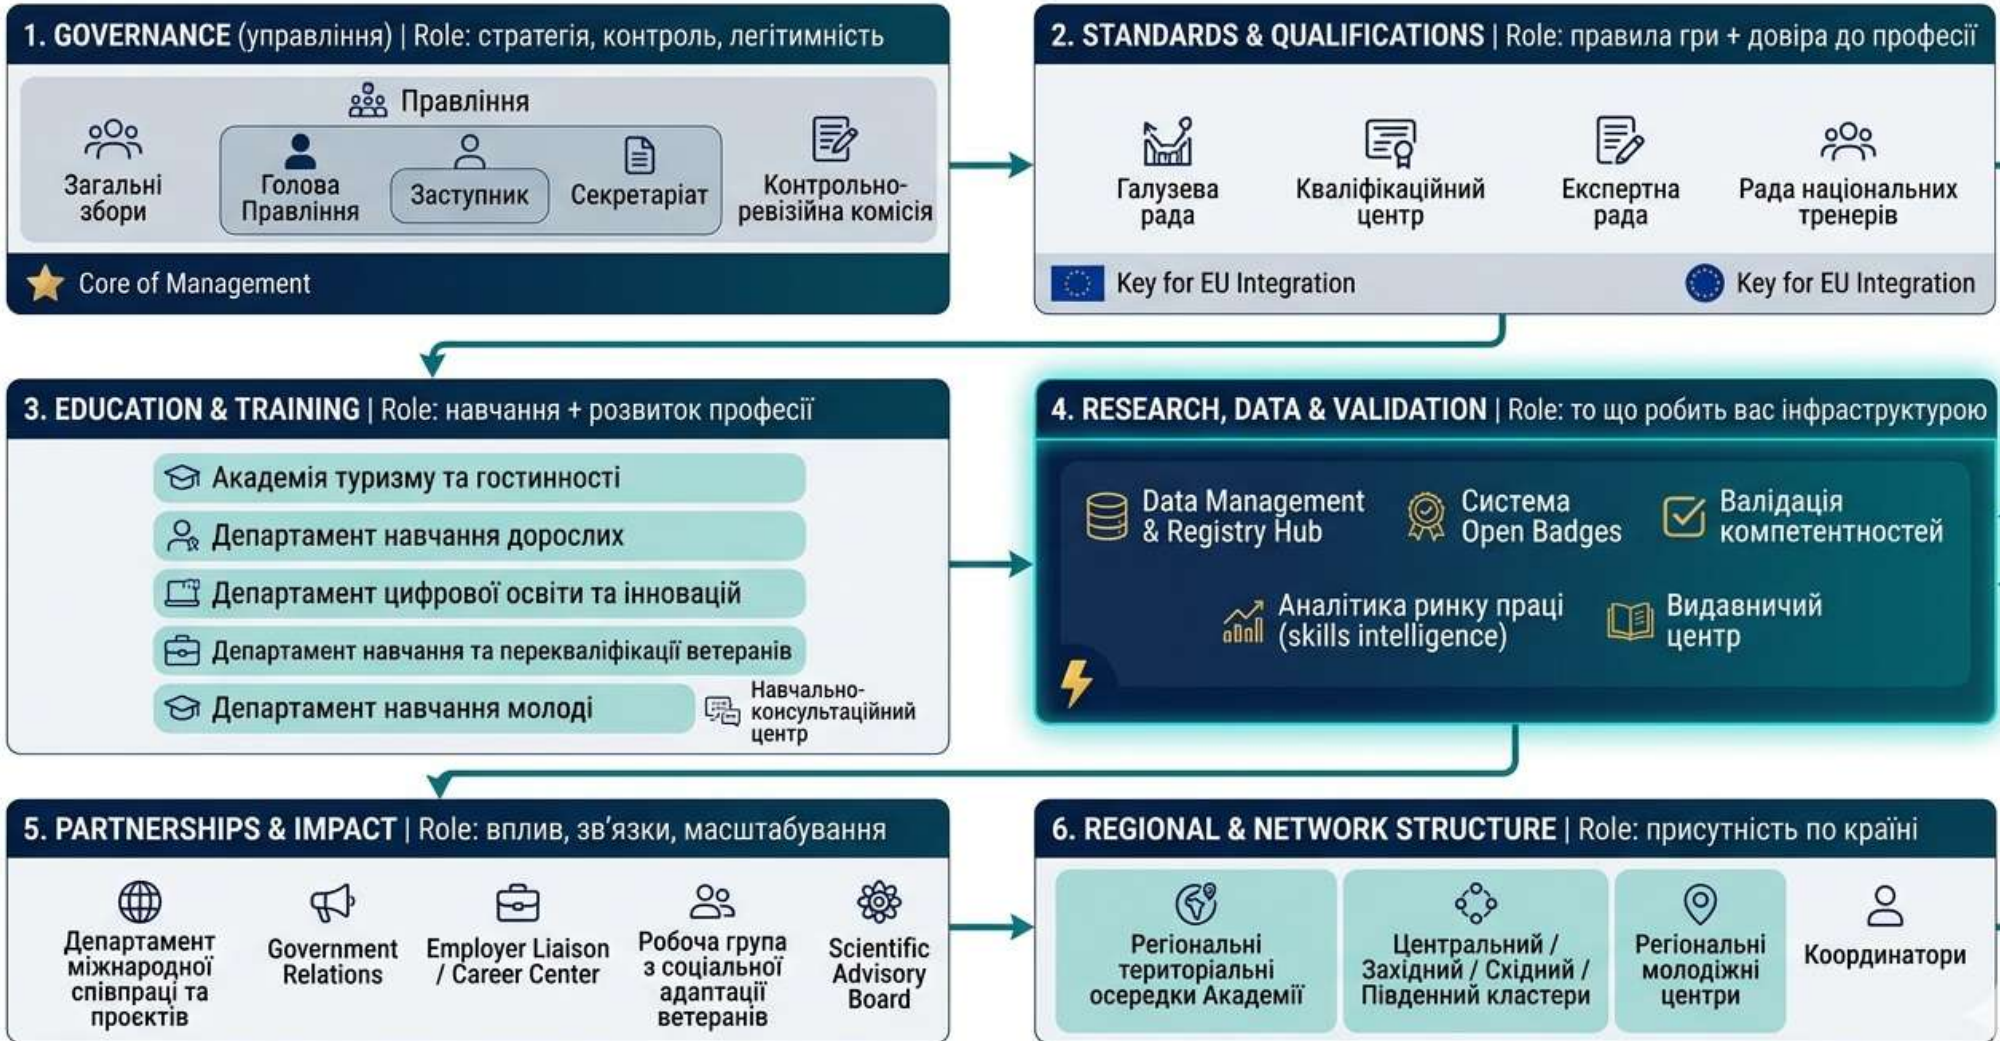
1. GOVERNANCE (управління) | Role: стратегія, контроль, легітимність

Правління

Загальні збори

Голова Правління

Заступник

Секретаріат

Контрольно-ревізійна комісія

Core of Management

2. STANDARDS & QUALIFICATIONS | Role: правила гри + довіра до професії

Галузева рада

Кваліфікаційний центр

Експертна рада

Рада національних тренерів

Key for EU Integration

Key for EU Integration

3. EDUCATION & TRAINING | Role: навчання + розвиток професії

Академія туризму та гостинності

Департамент навчання дорослих

Департамент цифрової освіти та інновацій

Департамент навчання та перекваліфікації ветеранів

Департамент навчання молоді

Навчально-консультаційний центр

4. RESEARCH, DATA & VALIDATION | Role: то що робить вас інфраструктурою

Data Management & Registry Hub

Система Open Badges

Валідація компетентностей

Аналітика ринку праці (skills intelligence)

Видавничий центр

5. PARTNERSHIPS & IMPACT | Role: вплив, зв'язки, масштабування

Департамент міжнародної співпраці та проєктів

Government Relations

Employer Liaison / Career Center

Робоча група з соціальної адаптації ветеранів

Scientific Advisory Board

6. REGIONAL & NETWORK STRUCTURE | Role: присутність по країні

Регіональні територіальні осередки Академії

Центральний / Західний / Східний / Південний кластери

Регіональні молодіжні центри

Координатори